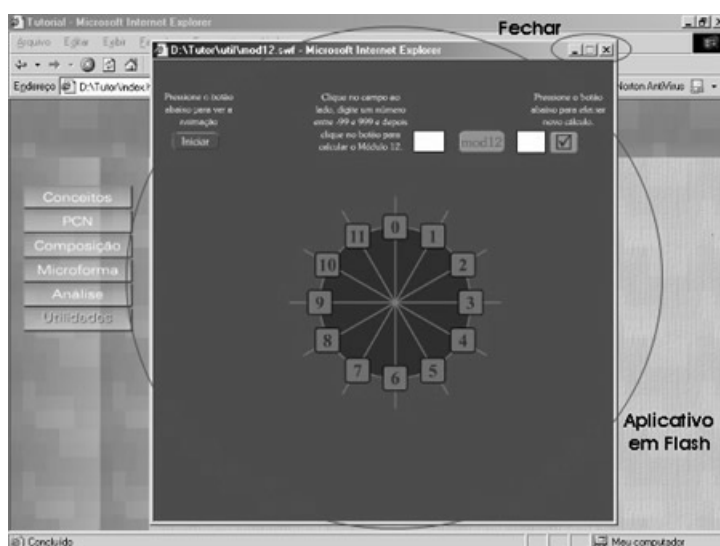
Tutorial - Microsoft Internet Explorer
Fechar
Arquivo Editar Exibir
Endereço D:\Tutor\index
Norton AntiVirus
D:\Tutor\util\mod12.swf - Microsoft Internet Explorer

Pressione o botão abaixo para ver a animação
Iniciar

Clique no campo ao lado, digite um número entre -99 e 999 e depois clique no botão para calcular o Módulo 12.
mod12

Pressione o botão abaixo para efetuar novo cálculo.

Conceitos
PCN
Composição
Microforma
Análise
Utilidades

0
1
2
3
4
5
6
7
8
9
10
11

Aplicativo em Flash

Concluído
Meu computador